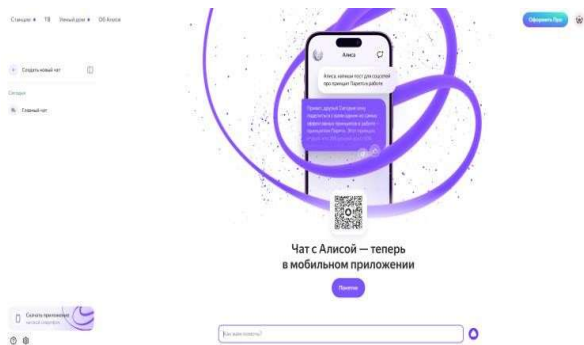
Станции ▾ ТВ Умный дом ▾ Об Алисе

Оформить Про

Создать новый чат

Сегодня

Главный чат

Алиса

Алиса, напиши пост для соцсетей про принцип Парето в работе

Привет, друзья! Сегодня хочу поделиться с вами одним из самых эффективных принципов в работе — принципом Парето. Этот принцип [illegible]

Чат с Алисой — теперь в мобильном приложении

Понятно

Скачать приложение
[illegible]

Как вам помочь?